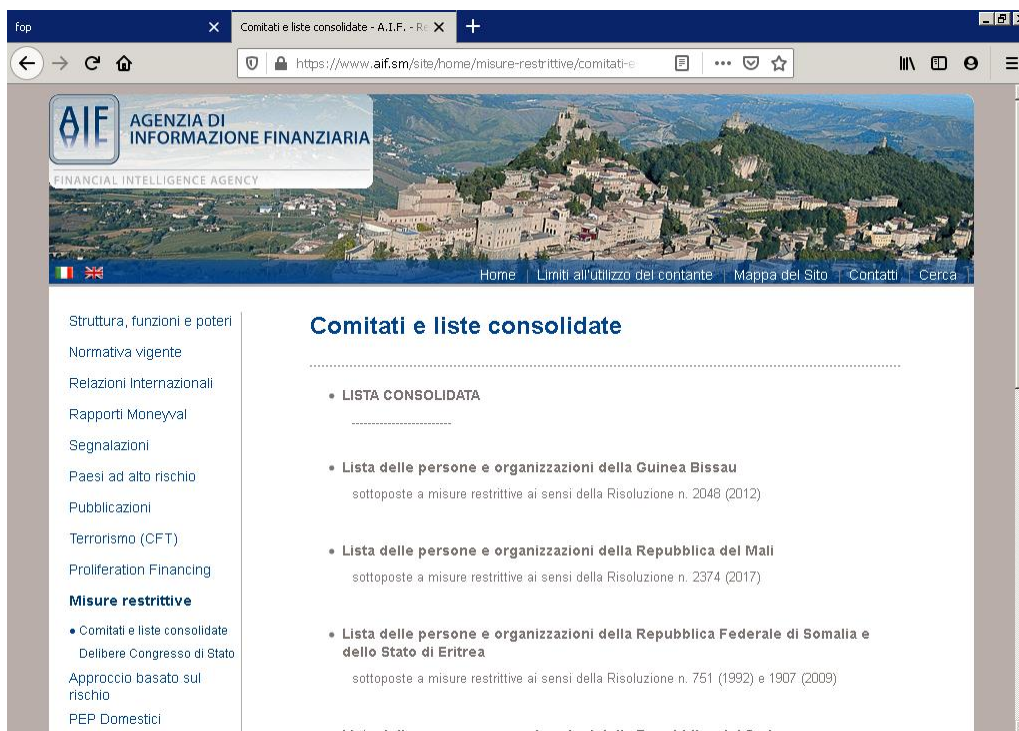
fop
Comitati e liste consolidate - A.I.F. - Re
https://www.aif.sm/site/home/misure-restrittive/comitati-e

AIF AGENZIA DI INFORMAZIONE FINANZIARIA
FINANCIAL INTELLIGENCE AGENCY

Home | Limiti all'utilizzo del contante | Mappa del Sito | Contatti | Cerca

Struttura, funzioni e poteri
Normativa vigente
Relazioni Internazionali
Rapporti Moneyval
Segnalazioni
Paesi ad alto rischio
Pubblicazioni
Terrorismo (CFT)
Proliferation Financing
Misure restrittive
• Comitati e liste consolidate
Delibere Congresso di Stato
Approccio basato sul rischio
PEP Domestici

Comitati e liste consolidate

• LISTA CONSOLIDATA
------------------------

• Lista delle persone e organizzazioni della Guinea Bissau
sottoposte a misure restrittive ai sensi della Risoluzione n. 2048 (2012)

• Lista delle persone e organizzazioni della Repubblica del Mali
sottoposte a misure restrittive ai sensi della Risoluzione n. 2374 (2017)

• Lista delle persone e organizzazioni della Repubblica Federale di Somalia e dello Stato di Eritrea
sottoposte a misure restrittive ai sensi della Risoluzione n. 751 (1992) e 1907 (2009)

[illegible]